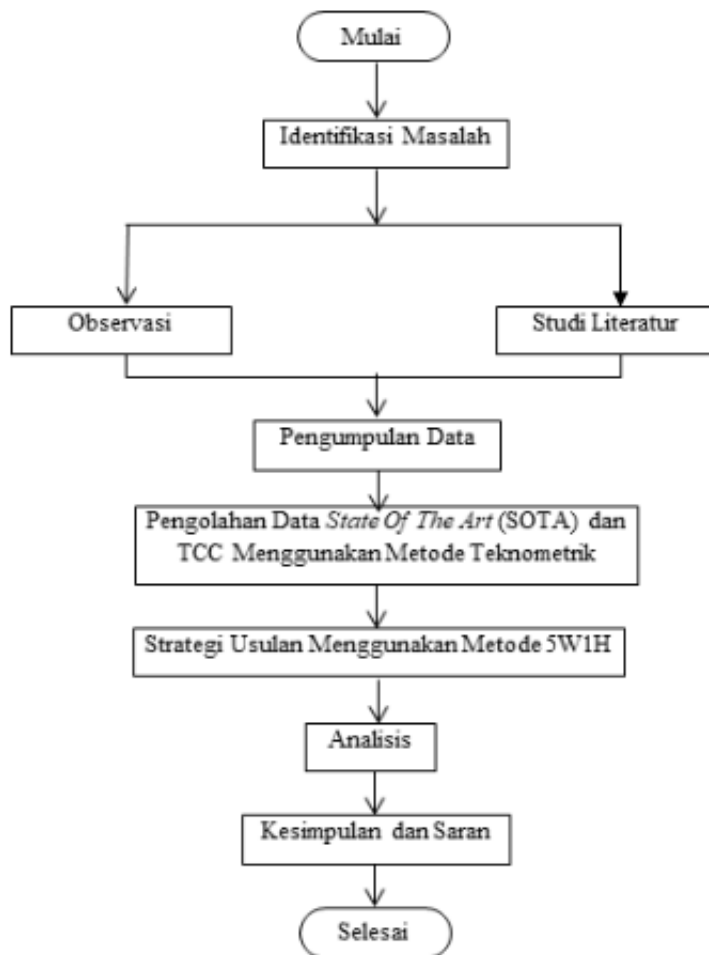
Mulai

Identifikasi Masalah

Observasi

Studi Literatur

Pengumpulan Data

Pengolahan Data *State Of The Art* (SOTA) dan TCC Menggunakan Metode Teknometrik

Strategi Usulan Menggunakan Metode 5W1H

Analisis

Kesimpulan dan Saran

Selesai